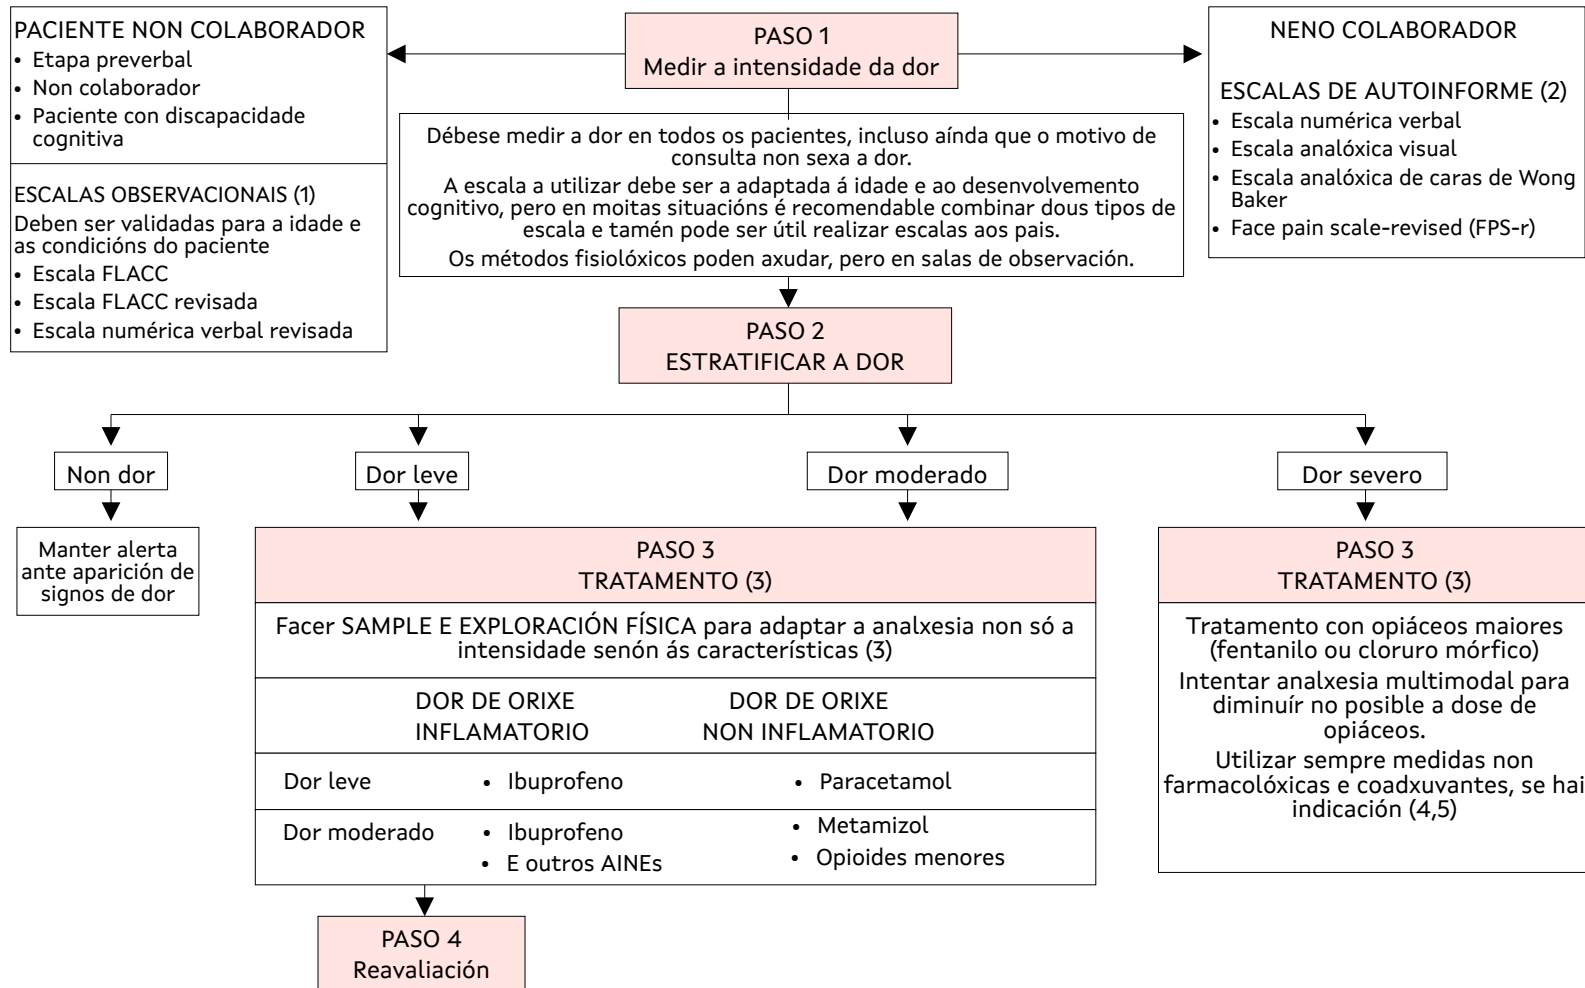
PACIENTE NON COLABORADOR
• Etapa preverbal
• Non colaborador
• Paciente con discapacidade cognitiva

ESCALAS OBSERVACIONAIS (1)
Deben ser validadas para a idade e as condicións do paciente
• Escala FLACC
• Escala FLACC revisada
• Escala numérica verbal revisada

PASO 1
Medir a intensidade da dor

Débese medir a dor en todos os pacientes, incluso aínda que o motivo de consulta non sexa a dor.
A escala a utilizar debe ser a adaptada á idade e ao desenvolvemento cognitivo, pero en moitas situacións é recomendable combinar dous tipos de escala e tamén pode ser útil realizar escalas aos pais.
Os métodos fisiolóxicos poden axudar, pero en salas de observación.

NENO COLABORADOR

ESCALAS DE AUTOINFORME (2)
• Escala numérica verbal
• Escala analóxica visual
• Escala analóxica de caras de Wong Baker
• Face pain scale-revised (FPS-r)

PASO 2
ESTRATIFICAR A DOR

Non dor

Dor leve

Dor moderado

Dor severo

Manter alerta ante aparición de signos de dor

PASO 3
TRATAMENTO (3)

Facer SAMPLE E EXPLORACIÓN FÍSICA para adaptar a analxesia non só a intensidade senón ás características (3)

| | DOR DE ORIXE INFLAMATORIO | DOR DE ORIXE NON INFLAMATORIO |
|---|---|---|
| Dor leve | • Ibuprofeno | • Paracetamol |
| Dor moderado | • Ibuprofeno • E outros AINEs | • Metamizol • Opioides menores |

PASO 3
TRATAMENTO (3)

Tratamento con opiáceos maiores (fentanilo ou cloruro mórfico)
Intentar analxesia multimodal para diminuír no posible a dose de opiáceos.
Utilizar sempre medidas non farmacolóxicas e coadxuvantes, se hai indicación (4,5)

PASO 4
Reavaliación